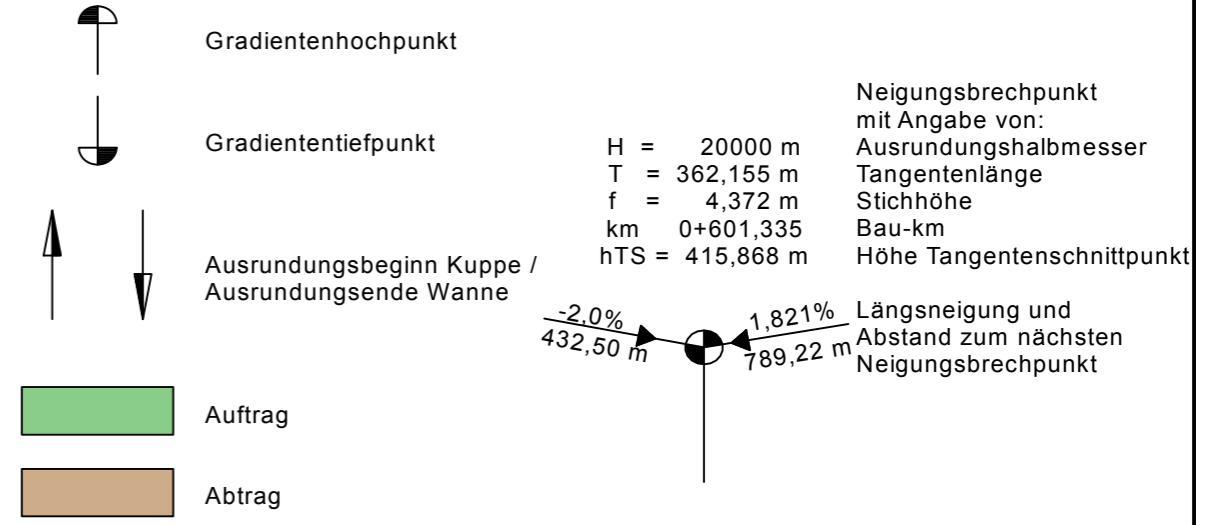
Gradientenhochpunkt

Gradiententiefpunkt

Ausrundungsbeginn Kuppe /
Ausrundungsende Wanne

Auftrag

Abtrag

H = 20000 m
T = 362,155 m
f = 4,372 m
km 0+601,335
hTS = 415,868 m

Neigungsbrechpunkt
mit Angabe von:
Ausrundungshalbmesser
Tangentenlänge
Stichhöhe
Bau-km
Höhe Tangentenschnittpunkt

-2,0%
432,50 m

1,821%
789,22 m

Längsneigung und
Abstand zum nächsten
Neigungsbrechpunkt